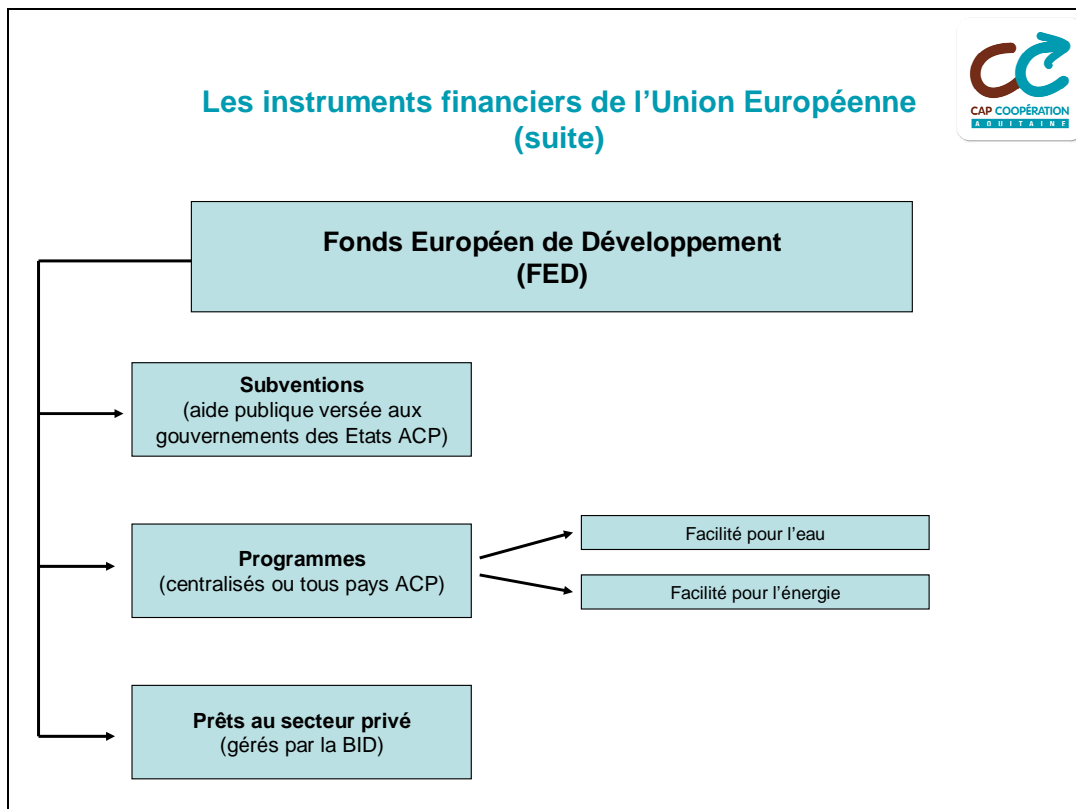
CAP COOPÉRATION
AQUITAINE

Les instruments financiers de l’Union Européenne (suite)

Fonds Européen de Développement (FED)

Subventions
(aide publique versée aux gouvernements des Etats ACP)

Programmes
(centralisés ou tous pays ACP)

Facilité pour l’eau

Facilité pour l’énergie

Prêts au secteur privé
(gérés par la BID)